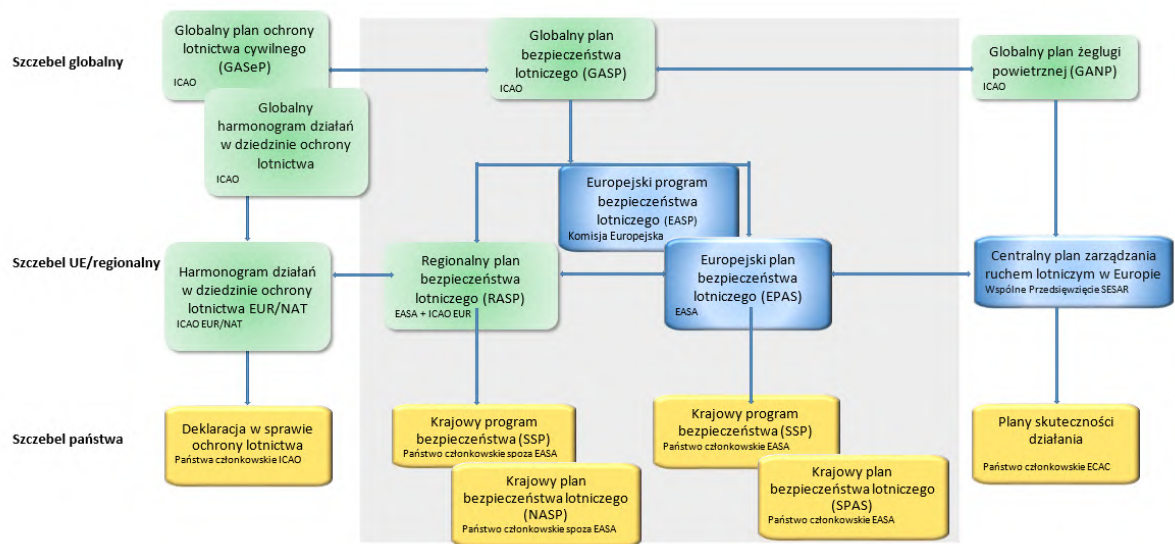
Szczebel globalny

Globalny plan ochrony lotnictwa cywilnego (GASeP)
ICAO

Globalny plan bezpieczeństwa lotniczego (GASP)
ICAO

Globalny plan żeglugi powietrznej (GANP)
ICAO

Globalny harmonogram działań w dziedzinie ochrony lotnictwa
ICAO

Europejski program bezpieczeństwa lotniczego (EASP)
Komisja Europejska

Szczebel UE/regionalny

Harmonogram działań w dziedzinie ochrony lotnictwa EUR/NAT
ICAO EUR/NAT

Regionalny plan bezpieczeństwa lotniczego (RASP)
EASA + ICAO EUR

Europejski plan bezpieczeństwa lotniczego (EPAS)
EASA

Centralny plan zarządzania ruchem lotniczym w Europie
Wspólne Przedsięwzięcie SESAR

Szczebel państwa

Deklaracja w sprawie ochrony lotnictwa
Państwa członkowskie ICAO

Krajowy program bezpieczeństwa (SSP)
Państwo członkowskie spoza EASA

Krajowy plan bezpieczeństwa lotniczego (NASP)
Państwa członkowskie spoza EASA

Krajowy program bezpieczeństwa (SSP)
Państwo członkowskie EASA

Krajowy plan bezpieczeństwa lotniczego (SPAS)
Państwo członkowskie EASA

Plany skuteczności działania
Państwo członkowskie ECAC